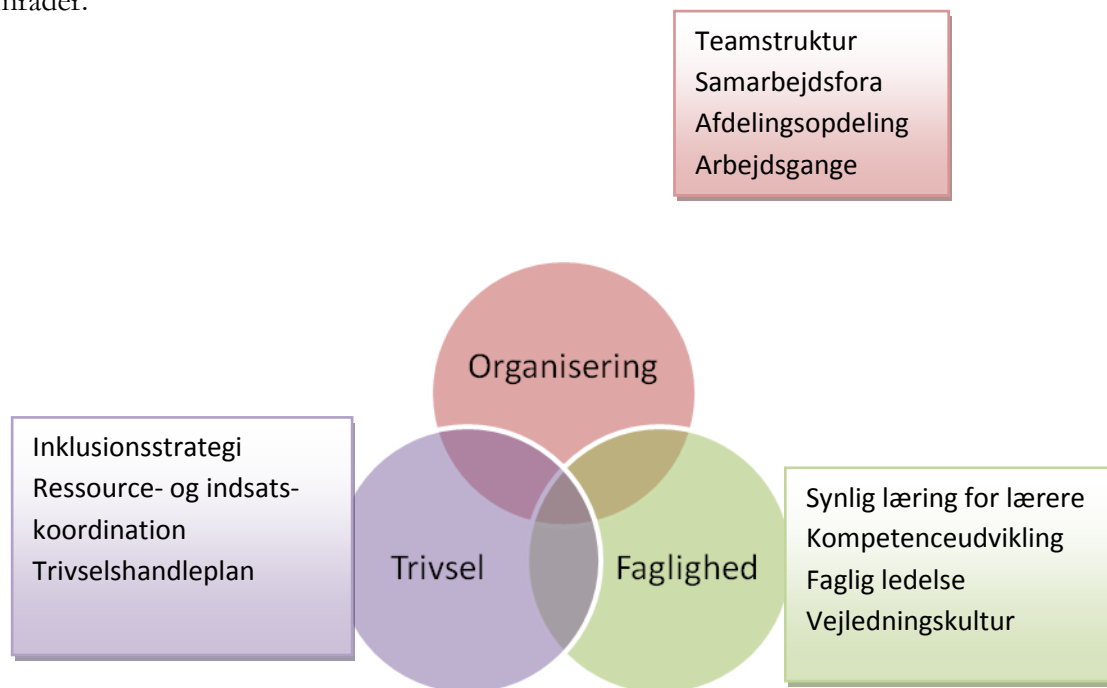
områder.

Teamstruktur
Samarbejdsfora
Afdelingsopdeling
Arbejdsgange

Organisering

Inklusionsstrategi
Ressource- og indsatskoordination
Trivselshandleplan

Trivsel

Faglighed

Synlig læring for lærere
Kompetenceudvikling
Faglig ledelse
Vejledningskultur